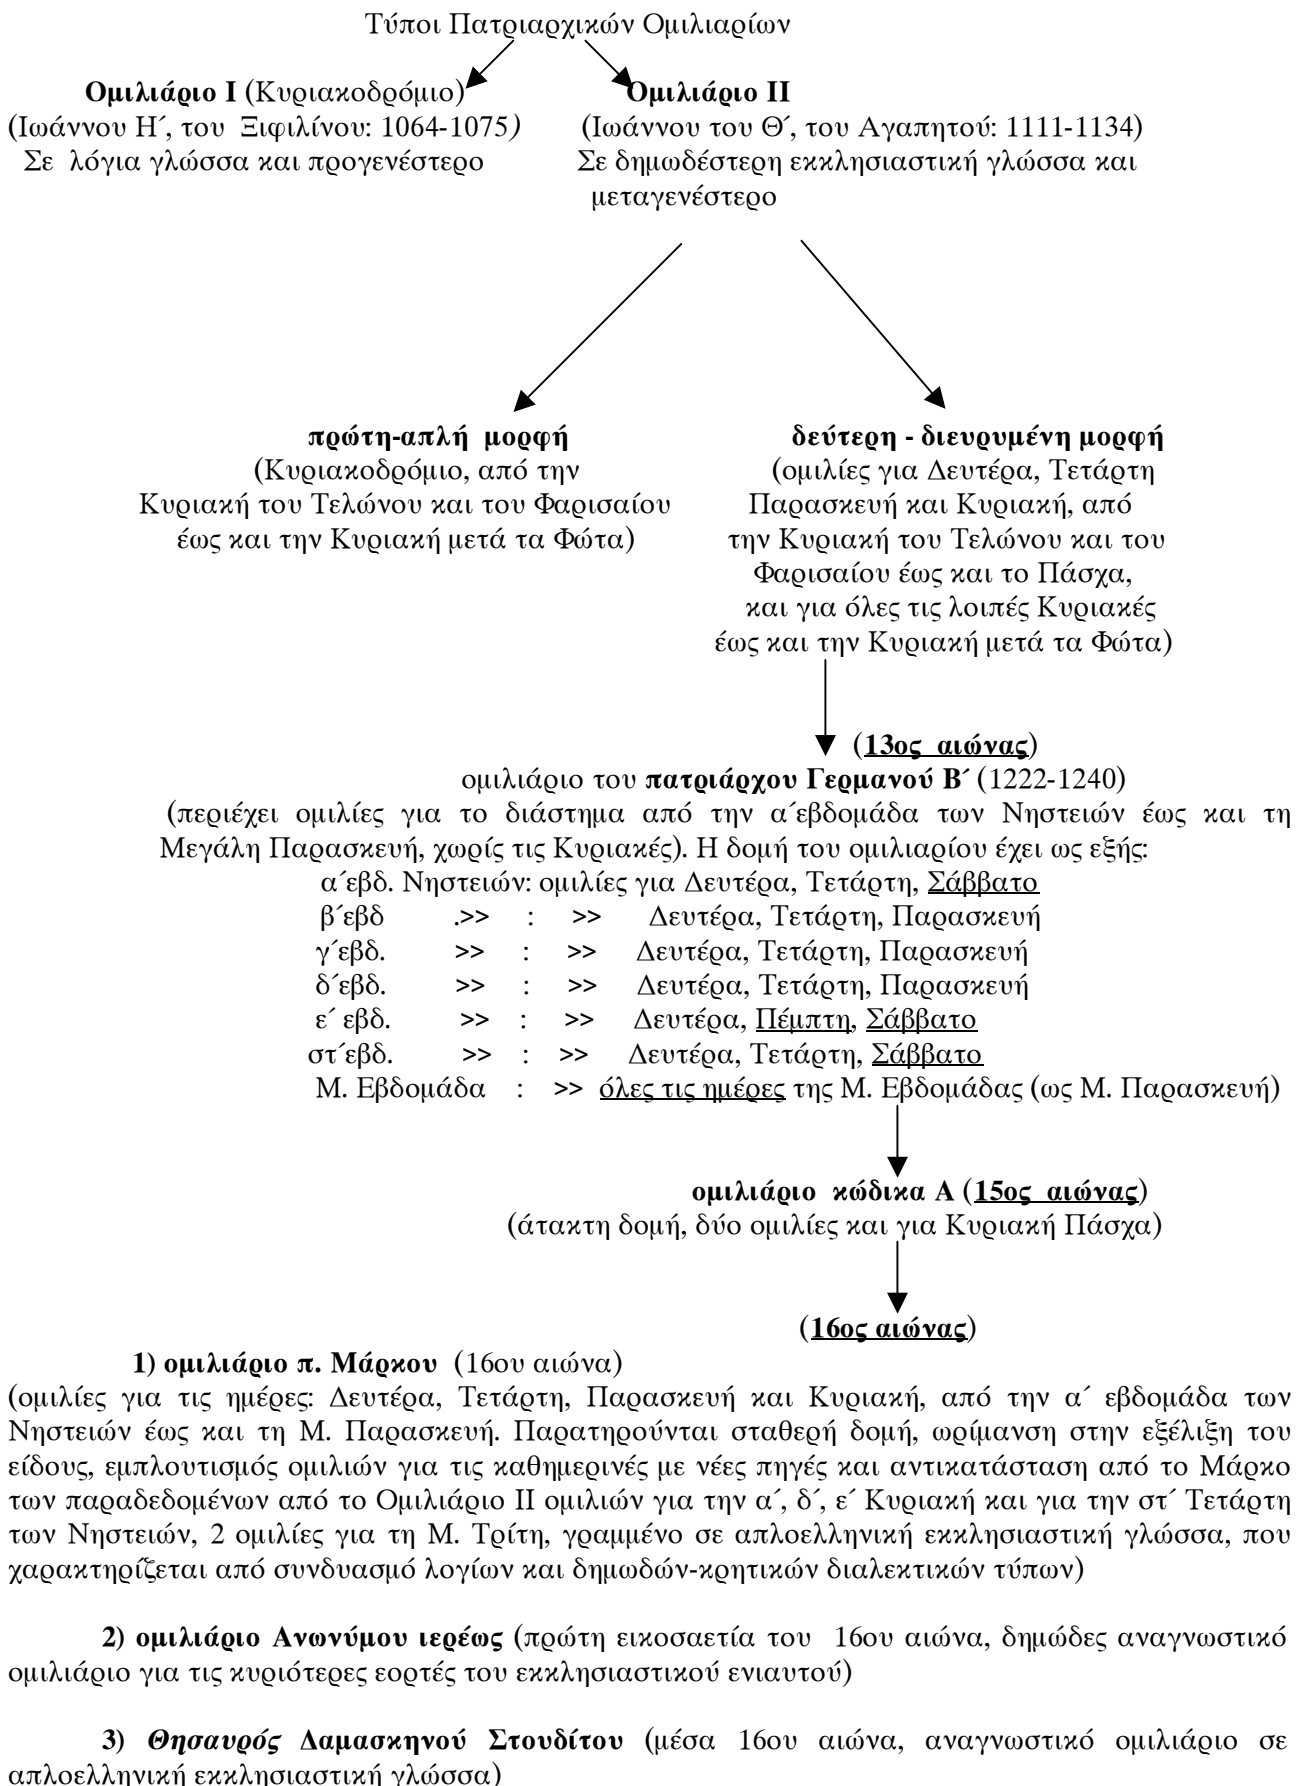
Τύποι Πατριαρχικών Ομιλιαρίων

**Ομιλιάριο I** (Κυριακοδρόμιο)
(Ιωάννου Η΄, του Ξιφιλίνου: 1064-1075)
Σε λόγια γλώσσα και προγενέστερο

**Ομιλιάριο II**
(Ιωάννου του Θ΄, του Αγαπητού: 1111-1134)
Σε δημωδέστερη εκκλησιαστική γλώσσα και μεταγενέστερο

**πρώτη-απλή μορφή**
(Κυριακοδρόμιο, από την Κυριακή του Τελώνου και του Φαρισαίου έως και την Κυριακή μετά τα Φώτα)

**δεύτερη - διευρυμένη μορφή**
(ομιλίες για Δευτέρα, Τετάρτη Παρασκευή και Κυριακή, από την Κυριακή του Τελώνου και του Φαρισαίου έως και το Πάσχα, και για όλες τις λοιπές Κυριακές έως και την Κυριακή μετά τα Φώτα)

(**13ος αιώνας**)
ομιλιάριο του **πατριάρχου Γερμανού Β΄** (1222-1240)
(περιέχει ομιλίες για το διάστημα από την α΄εβδομάδα των Νηστειών έως και τη Μεγάλη Παρασκευή, χωρίς τις Κυριακές). Η δομή του ομιλιαρίου έχει ως εξής:
α΄εβδ. Νηστειών: ομιλίες για Δευτέρα, Τετάρτη, Σάββατο
β΄εβδ .>> : >> Δευτέρα, Τετάρτη, Παρασκευή
γ΄εβδ. >> : >> Δευτέρα, Τετάρτη, Παρασκευή
δ΄εβδ. >> : >> Δευτέρα, Τετάρτη, Παρασκευή
ε΄ εβδ. >> : >> Δευτέρα, Πέμπτη, Σάββατο
στ΄εβδ. >> : >> Δευτέρα, Τετάρτη, Σάββατο
Μ. Εβδομάδα : >> όλες τις ημέρες της Μ. Εβδομάδας (ως Μ. Παρασκευή)

**ομιλιάριο κώδικα Α** (**15ος αιώνας**)
(άτακτη δομή, δύο ομιλίες και για Κυριακή Πάσχα)

(**16ος αιώνας**)

**1) ομιλιάριο π. Μάρκου** (16ου αιώνα)
(ομιλίες για τις ημέρες: Δευτέρα, Τετάρτη, Παρασκευή και Κυριακή, από την α΄ εβδομάδα των Νηστειών έως και τη Μ. Παρασκευή. Παρατηρούνται σταθερή δομή, ωρίμανση στην εξέλιξη του είδους, εμπλουτισμός ομιλιών για τις καθημερινές με νέες πηγές και αντικατάσταση από το Μάρκο των παραδεδομένων από το Ομιλιάριο II ομιλιών για την α΄, δ΄, ε΄ Κυριακή και για την στ΄ Τετάρτη των Νηστειών, 2 ομιλίες για τη Μ. Τρίτη, γραμμένο σε απλοελληνική εκκλησιαστική γλώσσα, που χαρακτηρίζεται από συνδυασμό λογίων και δημωδών-κρητικών διαλεκτικών τύπων)

**2) ομιλιάριο Ανωνύμου ιερέως** (πρώτη εικοσαετία του 16ου αιώνα, δημώδες αναγνωστικό ομιλιάριο για τις κυριότερες εορτές του εκκλησιαστικού ενιαυτού)

**3) *Θησαυρός* Δαμασκηνού Στουδίτου** (μέσα 16ου αιώνα, αναγνωστικό ομιλιάριο σε απλοελληνική εκκλησιαστική γλώσσα)